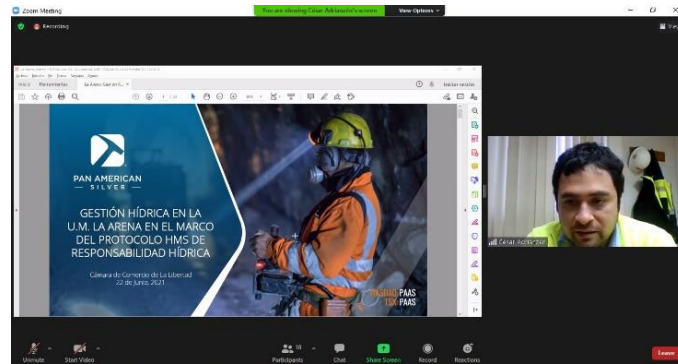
Zoom Meeting

You are viewing César Achaván's screen

View Options

Recording

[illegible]

Herramientas

Iniciar sesión

PAN AMERICAN SILVER

GESTIÓN HÍDRICA EN LA U.M. LA ARENA EN EL MARCO DEL PROTOCOLO HMS DE RESPONSABILIDAD HÍDRICA

Cámara de Comercio de La Libertad
22 de Junio, 2021

NASDAQ PAAS
TSX PAAS

César Achaván

Unmute

Start Video

Participants 18

Chat

Share Screen

Record

Reactions

Leave